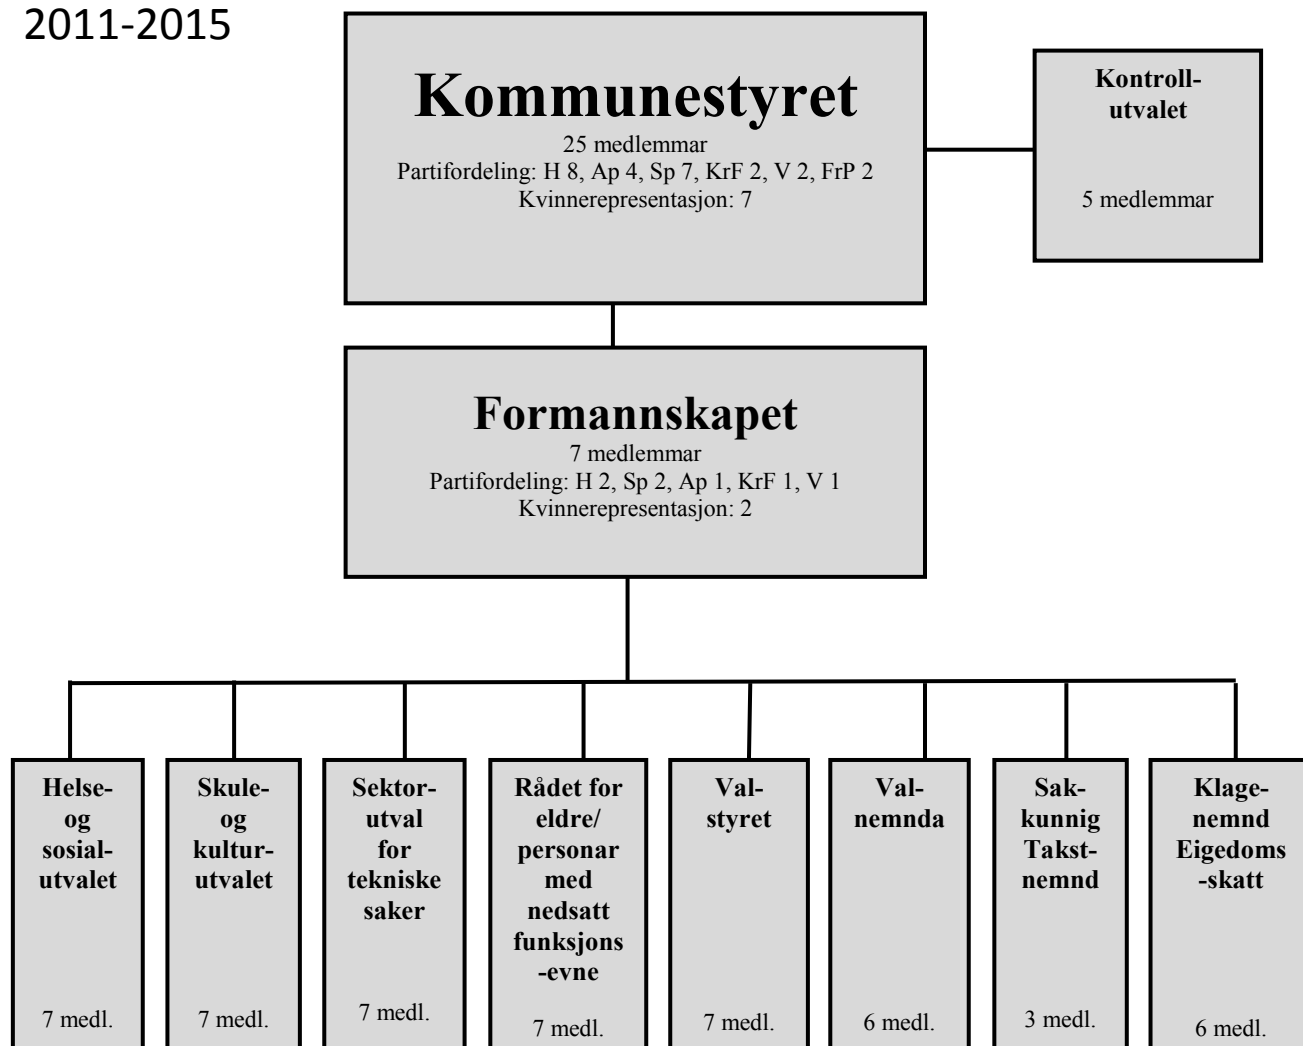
2011-2015

Kommunestyret
25 medlemmar
Partifordeling: H 8, Ap 4, Sp 7, KrF 2, V 2, FrP 2
Kvinnerepresentasjon: 7

Kontrollutvalet
5 medlemmar

Formannskapet
7 medlemmar
Partifordeling: H 2, Sp 2, Ap 1, KrF 1, V 1
Kvinnerepresentasjon: 2

Helse- og sosialutvalet
7 medl.

Skule- og kulturutvalet
7 medl.

Sektorutval for tekniske saker
7 medl.

Rådet for eldre/ personar med nedsatt funksjons-evne
7 medl.

Valstyret
7 medl.

Valnemnda
6 medl.

Sakkunnig Takstnemnd
3 medl.

Klagenemnd Eigedoms-skatt
6 medl.